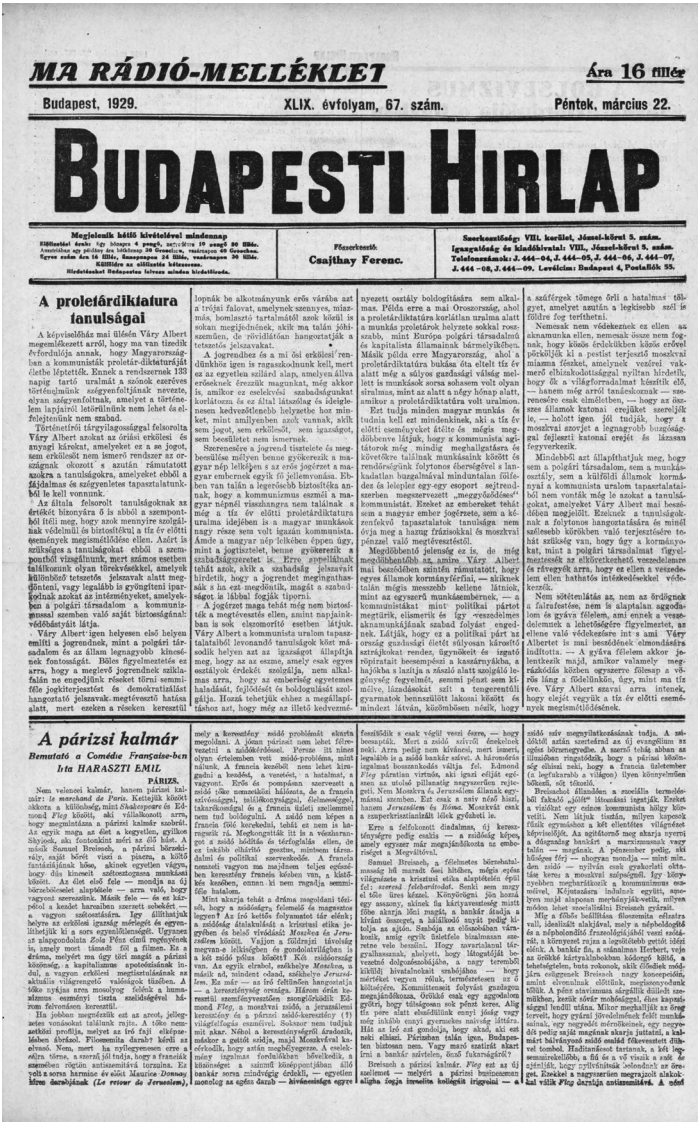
MA RÁDIÓ-MELLÉKLET

Ára 16 fillér

Budapest, 1929. XLIX. évfolyam, 67. szám. Péntek, március 22.

BUDAPESTI HIRLAP

Megjelenik hétfő kivételével mindennap
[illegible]

Főszerkesztő:
Csajthay Ferenc.

Szerkesztőség: VIII. kerület, József-körút 5. szám.
Igazgatóság és kiadóhivatal: VIII., József-körút 5. szám.
Telefonszámok: J. 444-04, J. 444-05, J. 444-06, J. 444-07, J. 444-08, J. 444-09. Levélcím: Budapest 4, Postafiók 55.

A proletárdiktatura tanulságai

A képviselőház mai ülésén Váry Albert megemlékezett arról, hogy ma van tizedik évfordulója annak, hogy Magyarországban a kommunisták proletár-diktaturáját életbe léptették. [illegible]

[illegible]

A párizsi kalmár

Bemutató a Comédie Française-ben
Irta HARASZTI EMIL

PÁRIZS.

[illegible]